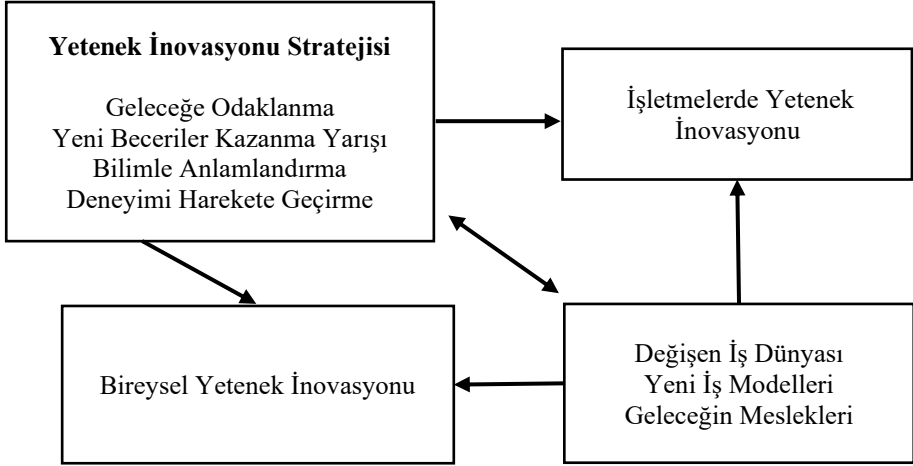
**Yetenek İnovasyonu Stratejisi**

Geleceğe Odaklanma
Yeni Beceriler Kazanma Yarışı
Bilimle Anlamlandırma
Deneyimi Harekete Geçirme

İşletmelerde Yetenek İnovasyonu

Bireysel Yetenek İnovasyonu

Değişen İş Dünyası
Yeni İş Modelleri
Geleceğin Meslekleri